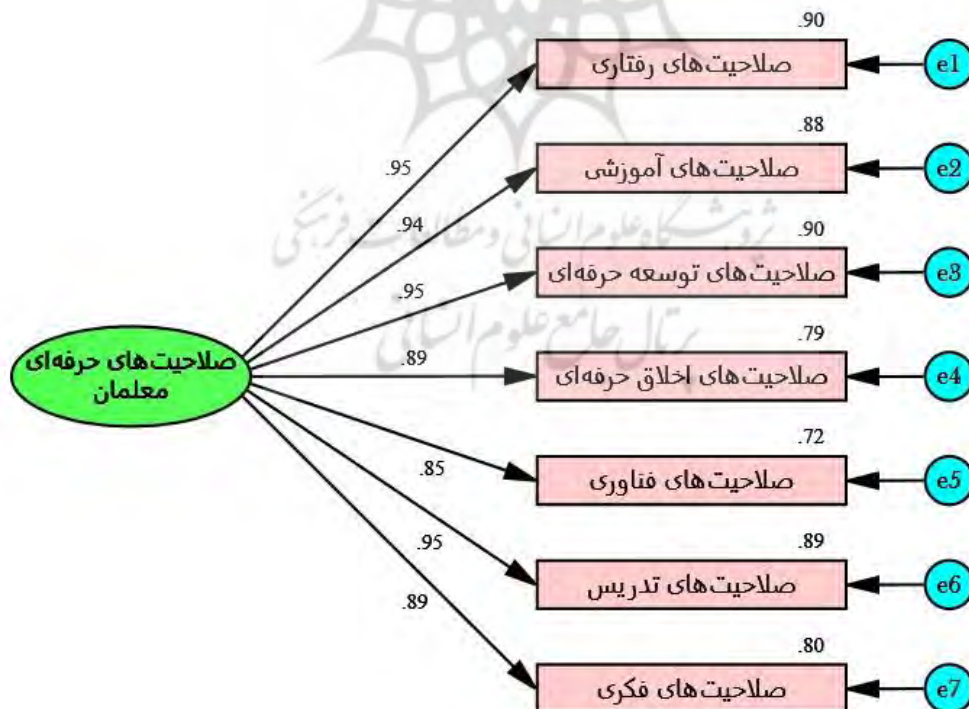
صلاحیت‌های حرفه‌ای معلمان

.95
.94
.95
.89
.85
.95
.89

.90
صلاحیت‌های رفتاری
e1

.88
صلاحیت‌های آموزشی
e2

.90
صلاحیت‌های توسعه حرفه‌ای
e3

.79
صلاحیت‌های اخلاق حرفه‌ای
e4

.72
صلاحیت‌های فناوری
e5

.89
صلاحیت‌های تدریس
e6

.80
صلاحیت‌های فکری
e7

پژوهشگاه علوم انسانی و مطالعات فرهنگی
پرتال جامع علوم انسانی